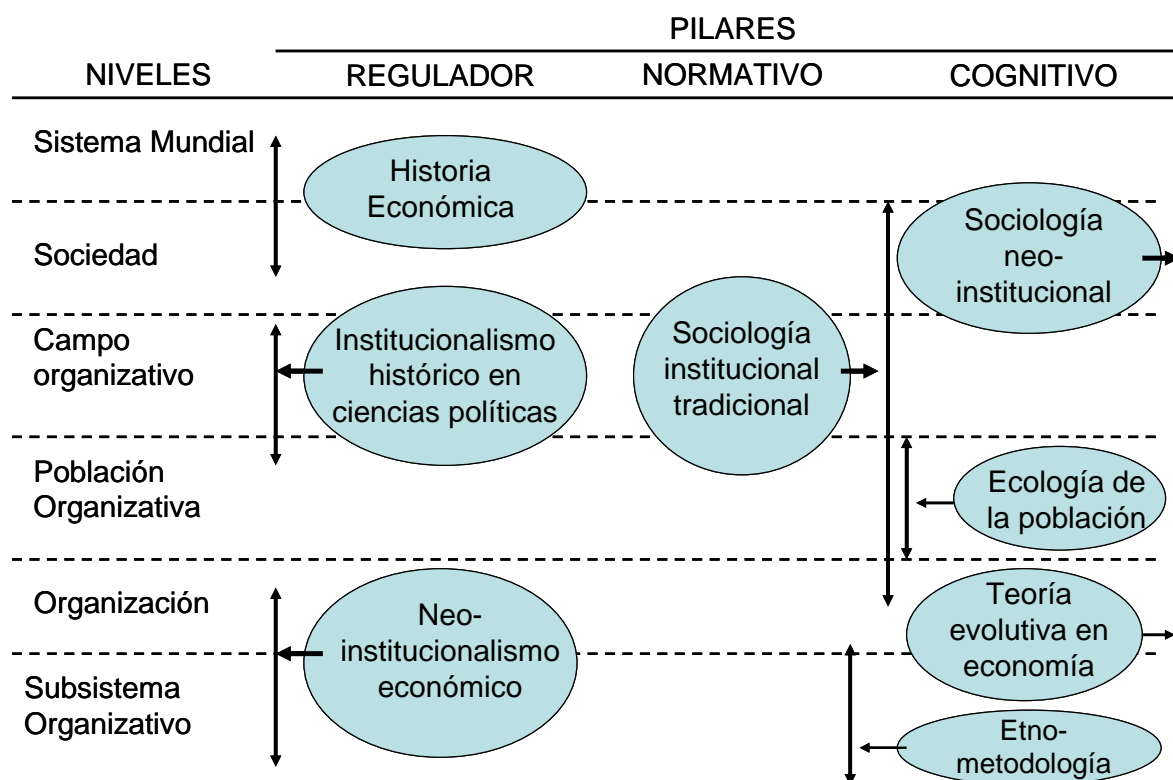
PILARES

| NIVELES | REGULADOR | NORMATIVO | COGNITIVO |
|---|---|---|---|

Sistema Mundial

Historia Económica

Sociedad

Sociología neo-institucional

Campo organizativo

Institucionalismo histórico en ciencias políticas

Sociología institucional tradicional

Población Organizativa

Ecología de la población

Organización

Neo-institucionalismo económico

Teoría evolutiva en economía

Subsistema Organizativo

Etno-metodología